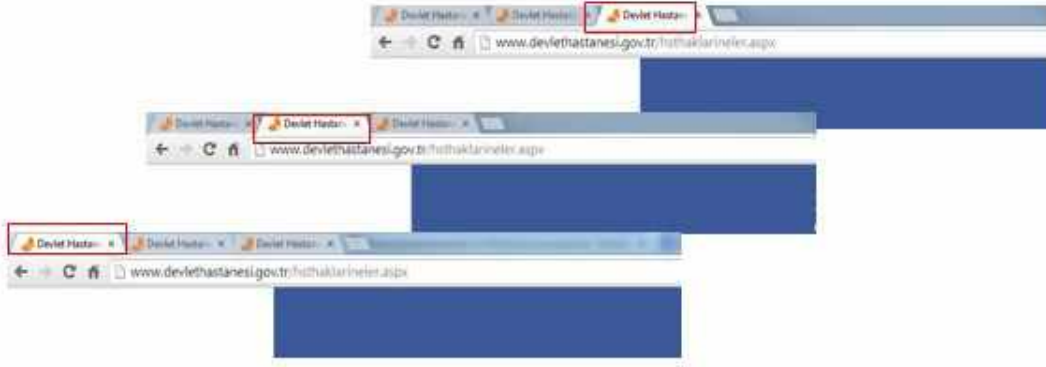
Devlet Hastan × Devlet Hastan × Devlet Hastan ×
www.devlethastanesi.gov.tr/hsthaklarineler.aspx

Devlet Hastan × Devlet Hastan × Devlet Hastan ×
www.devlethastanesi.gov.tr/hsthaklarineler.aspx

Devlet Hastan × Devlet Hastan × Devlet Hastan ×
www.devlethastanesi.gov.tr/hsthaklarineler.aspx